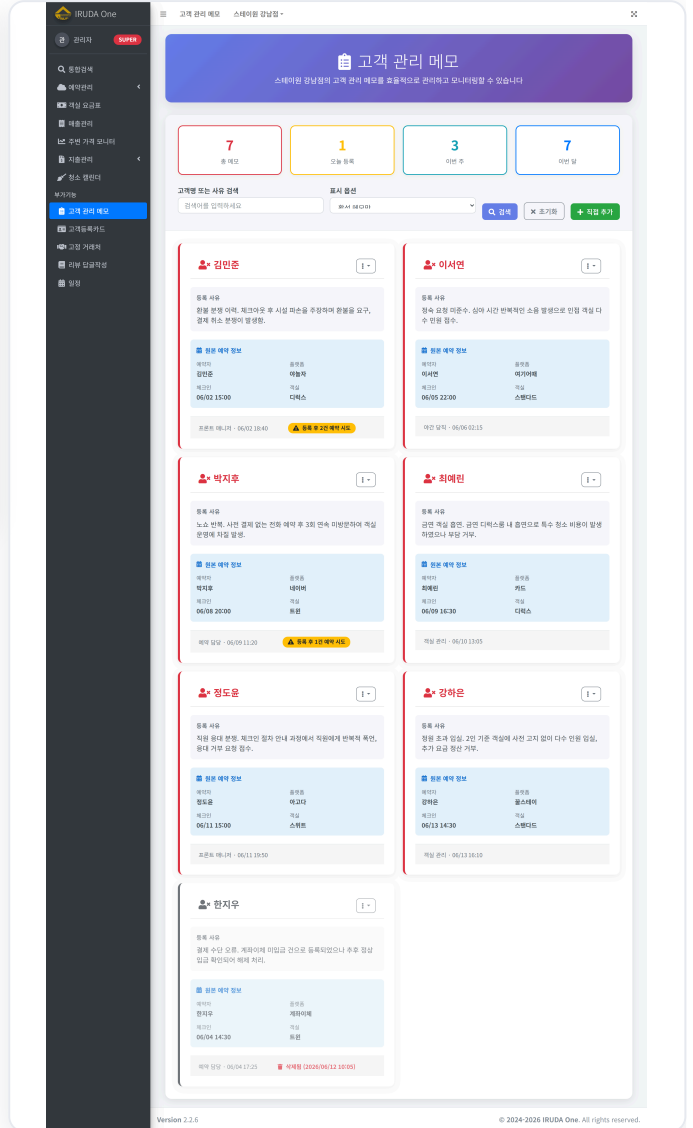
IRUDA One

관 관리자 SUPER

통합검색
예약관리
객실 요금표
매출관리
주변 가격 모니터
지출관리
청소 캘린더

부가기능
고객 관리 메모
고객등록카드
고정 거래처
리뷰 답글작성
일정

고객 관리 메모 스테이원 강남점

고객 관리 메모

스테이원 강남점의 고객 관리 메모를 효율적으로 관리하고 모니터링할 수 있습니다

7
총 메모

1
오늘 등록

3
이번 주

7
이번 달

고객명 또는 사유 검색
검색어를 입력하세요

표시 옵션
최신 메모만

검색
초기화
+ 직접 추가

김민준

등록 사유
환불 분쟁 이력. 체크아웃 후 시설 파손을 주장하며 환불을 요구, 결제 취소 분쟁이 발생함.

원본 예약 정보
예약자
김민준
플랫폼
야놀자
체크인
06/02 15:00
객실
디럭스

프론트 매니저 · 06/02 18:40
등록 후 2건 예약 시도

이서연

등록 사유
정숙 요청 미준수. 심야 시간 반복적인 소음 발생으로 인접 객실 다수 민원 접수.

원본 예약 정보
예약자
이서연
플랫폼
여기어때
체크인
06/05 22:00
객실
스탠다드

야간 당직 · 06/06 02:15

박지후

등록 사유
노쇼 반복. 사전 결제 없는 전화 예약 후 3회 연속 미방문하여 객실 운영에 차질 발생.

원본 예약 정보
예약자
박지후
플랫폼
네이버
체크인
06/08 20:00
객실
트윈

예약 담당 · 06/09 11:20
등록 후 1건 예약 시도

최예린

등록 사유
금연 객실 흡연. 금연 디럭스룸 내 흡연으로 특수 청소 비용이 발생하였으나 부담 거부.

원본 예약 정보
예약자
최예린
플랫폼
카드
체크인
06/09 16:30
객실
디럭스

객실 관리 · 06/10 13:05

정도윤

등록 사유
직원 응대 분쟁. 체크인 절차 안내 과정에서 직원에게 반복적 폭언, 응대 거부 요청 접수.

원본 예약 정보
예약자
정도윤
플랫폼
아고다
체크인
06/11 15:00
객실
스위트

프론트 매니저 · 06/11 19:50

강하은

등록 사유
정원 초과 입실. 2인 기준 객실에 사전 고지 없이 다수 인원 입실, 추가 요금 정산 거부.

원본 예약 정보
예약자
강하은
플랫폼
쿨스테이
체크인
06/13 14:30
객실
스탠다드

객실 관리 · 06/13 16:10

한지우

등록 사유
결제 수단 오류. 계좌이체 미입금 건으로 등록되었으나 추후 정상 입금 확인되어 해제 처리.

원본 예약 정보
예약자
한지우
플랫폼
계좌이체
체크인
06/04 14:30
객실
트윈

예약 담당 · 06/04 17:25
삭제됨 (2026/06/12 10:05)

Version 2.2.6
© 2024-2026 IRUDA One. All rights reserved.